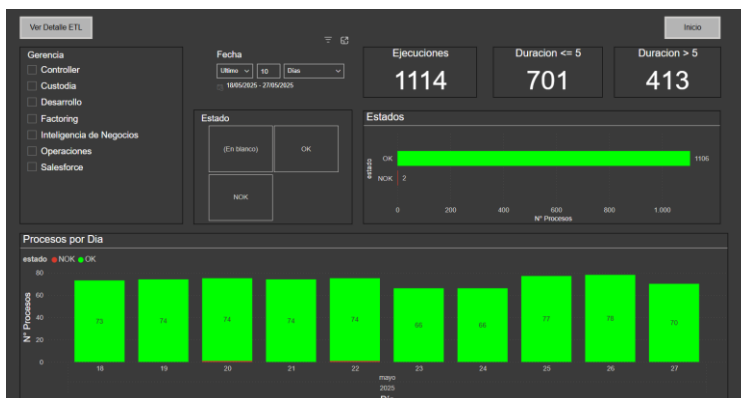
Ver Detalle ETL

Inicio

Gerencia
Controller
Custodia
Desarrollo
Factoring
Inteligencia de Negocios
Operaciones
Salesforce

Fecha
Ultimo 10 Dias
10/05/2025 - 27/05/2025

Ejecuciones
1114

Duracion <= 5
701

Duracion > 5
413

Estado
(En blanco)
OK
NOK

Estados
estado
OK 1106
NOK 2
0 200 400 600 800 1.000
Nº Procesos

Procesos por Dia
estado ● NOK ● OK
80
60
40
20
0
Nº Procesos
73 74 74 74 74 66 66 77 78 70
18 19 20 21 22 23 24 25 26 27
mayo
2025
Dia